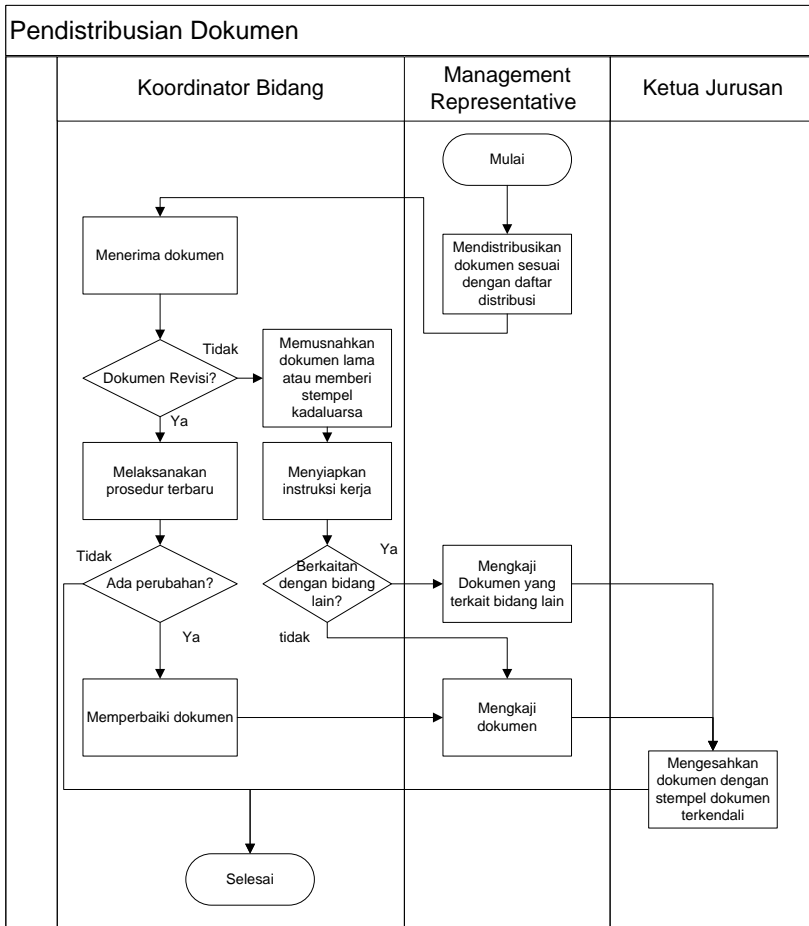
Pendistribusian Dokumen

Koordinator Bidang

Management Representative

Ketua Jurusan

Mulai

Mendistribusikan dokumen sesuai dengan daftar distribusi

Menerima dokumen

Dokumen Revisi?

Tidak

Memusnahkan dokumen lama atau memberi stempel kadaluarsa

Ya

Melaksanakan prosedur terbaru

Menyiapkan instruksi kerja

Tidak

Ada perubahan?

Berkaitan dengan bidang lain?

Ya

Mengkaji Dokumen yang terkait bidang lain

Ya

tidak

Memperbaiki dokumen

Mengkaji dokumen

Mengesahkan dokumen dengan stempel dokumen terkendali

Selesai